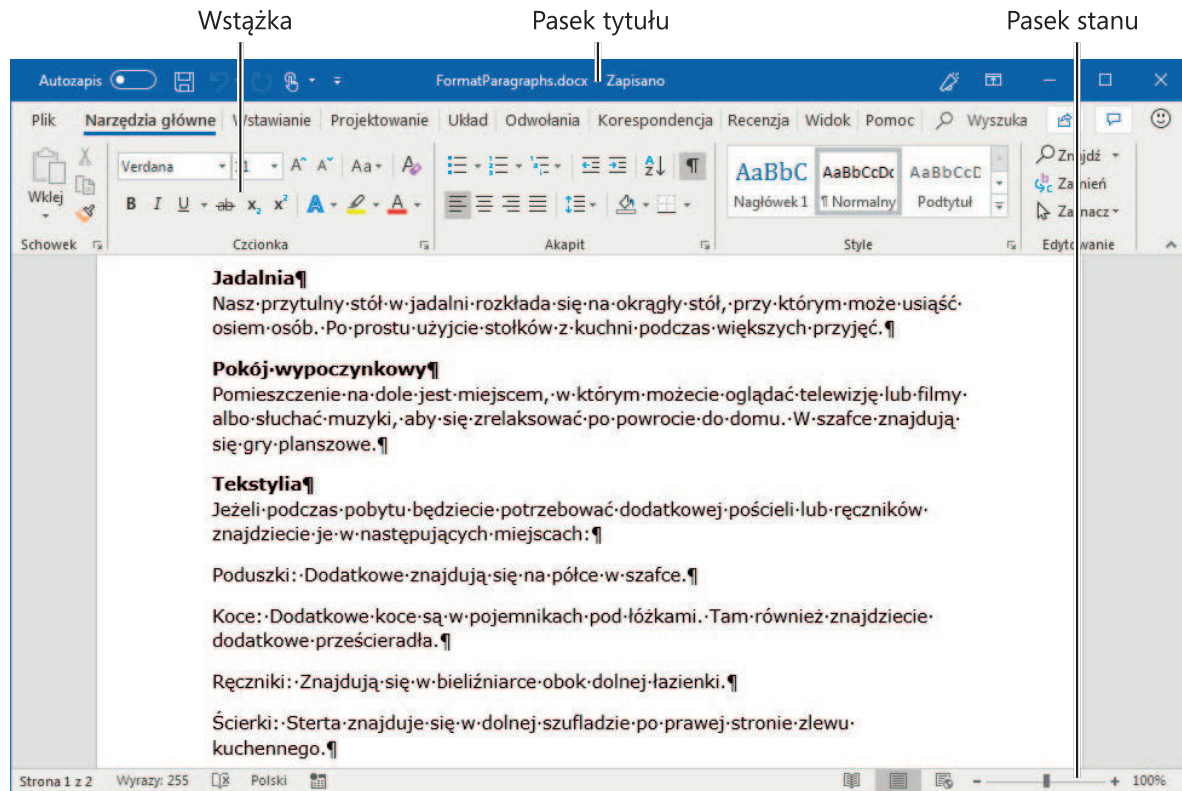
Wstążka
Pasek tytułu
Pasek stanu

Autozapis
FormatParagraphs.docx - Zapisano

Plik | Narzędzia główne | Wstawianie | Projektowanie | Układ | Odwołania | Korespondencja | Recenzja | Widok | Pomoc | Wyszuka

Wklej
Schowek
Verdana 11
Czcionka
Akapit
AaBbC Nagłówek 1
AaBbCcDc ¶ Normalny
AaBbCcD Podtytuł
Style
Znajdź
Zamień
Zaznacz
Edytowanie

Jadalnia¶
Nasz·przytulny·stół·w·jadalni·rozkłada·się·na·okrągły·stół,·przy·którym·może·usiąść·osiem·osób.·Po·prostu·użyjcie·stołków·z·kuchni·podczas·większych·przyjęć.¶

Pokój·wypoczynkowy¶
Pomieszczenie·na·dole·jest·miejscem,·w·którym·możecie·oglądać·telewizję·lub·filmy·albo·słuchać·muzyki,·aby·się·zrelaksować·po·powrocie·do·domu.·W·szafce·znajdują·się·gry·planszowe.¶

Tekstylia¶
Jeżeli·podczas·pobytu·będziecie·potrzebować·dodatkowej·pościeli·lub·ręczników·znajdziecie·je·w·następujących·miejscach:¶

Poduszki:·Dodatkowe·znajdują·się·na·półce·w·szafce.¶

Koce:·Dodatkowe·koce·są·w·pojemnikach·pod·łóżkami.·Tam·również·znajdziecie·dodatkowe·prześcieradła.¶

Ręczniki:·Znajdują·się·w·bieliźniarce·obok·dolnej·łazienki.¶

Ścierki:·Sterta·znajduje·się·w·dolnej·szufladzie·po·prawej·stronie·zlewu·kuchennego.¶

Strona 1 z 2 Wyrazy: 255 Polski 100%